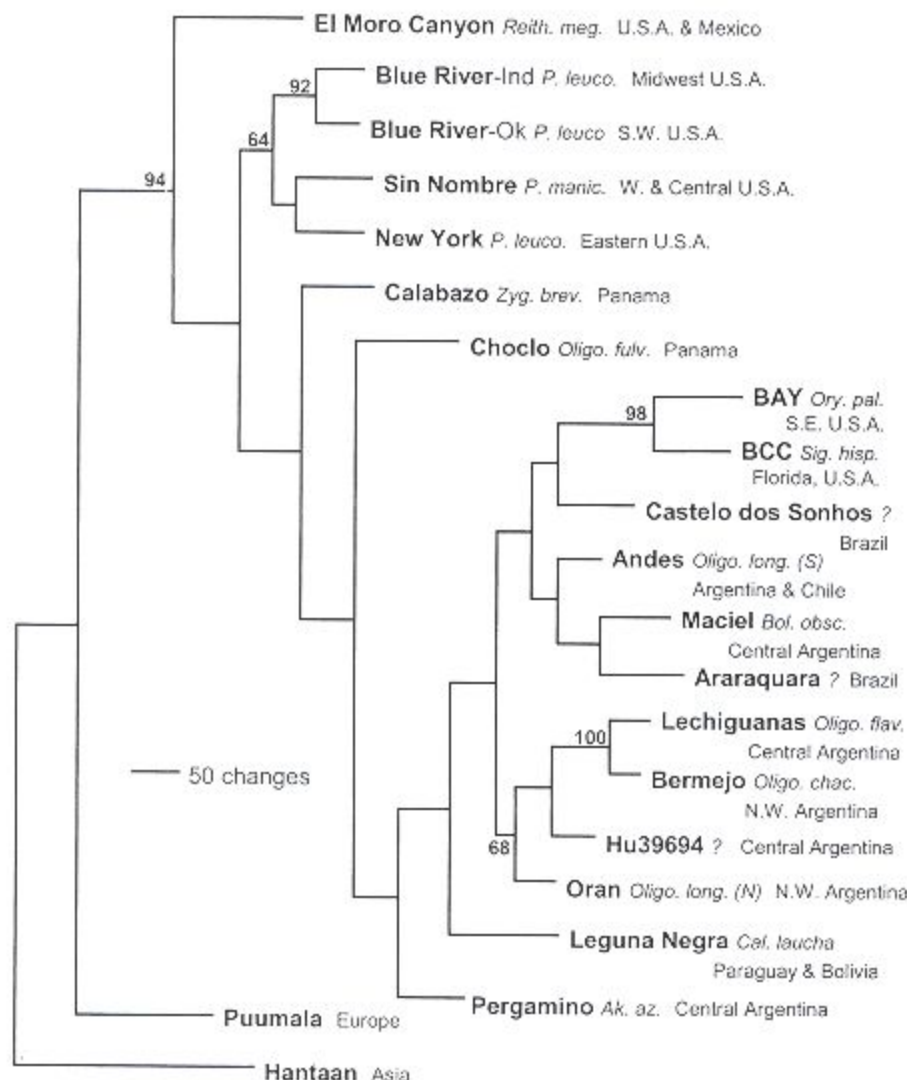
El Moro Canyon Reith. meg. U.S.A. & Mexico
92
Blue River-Ind P. leuco. Midwest U.S.A.
64
Blue River-Ok P. leuco S.W. U.S.A.
94
Sin Nombre P. manic. W. & Central U.S.A.
New York P. leuco. Eastern U.S.A.
Calabazo Zyg. brev. Panama
Choclo Oligo. fulv. Panama
BAY Ory. pal. S.E. U.S.A.
98
BCC Sig. hisp. Florida, U.S.A.
Castelo dos Sonhos ? Brazil
Andes Oligo. long. (S) Argentina & Chile
Maciel Bol. obsc. Central Argentina
Araraquara ? Brazil
Lechiguanas Oligo. flav. Central Argentina
100
50 changes
Bermejo Oligo. chac. N.W. Argentina
Hu39694 ? Central Argentina
68
Oran Oligo. long. (N) N.W. Argentina
Leguna Negra Cal. laucha Paraguay & Bolivia
Pergamino Ak. az. Central Argentina
Puumala Europe
Hantaan Asia